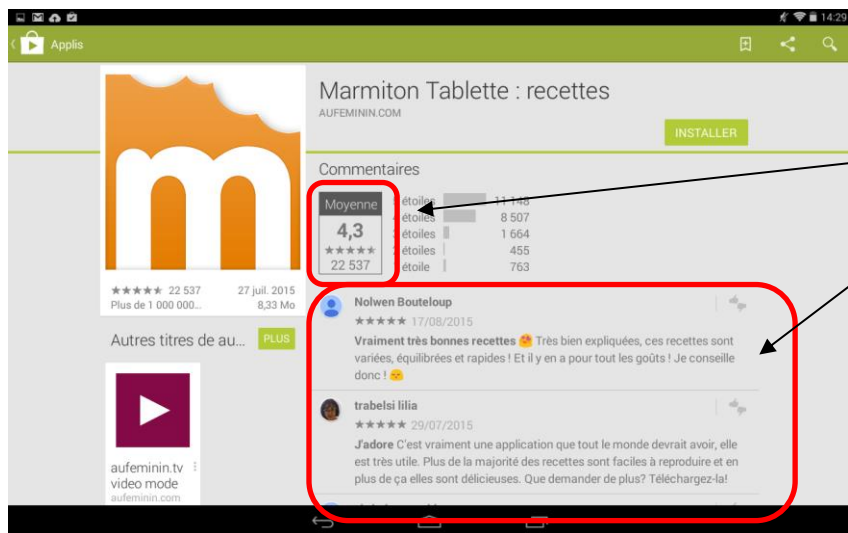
14:29

Applis

Marmiton Tablette : recettes
AUFEMININ.COM

INSTALLER

Commentaires

Moyenne
4,3
★★★★★
22 537

étoiles 11 148
étoiles 8 507
étoiles 1 664
étoiles 455
étoile 763

★★★★★ 22 537
27 juil. 2015
Plus de 1 000 000...
8,33 Mo

Autres titres de au...
PLUS

aufeminin.tv video mode
aufeminin.com

Nolwen Bouteloup
★★★★★ 17/08/2015
Vraiment très bonnes recettes Très bien expliquées, ces recettes sont variées, équilibrées et rapides ! Et il y en a pour tout les goûts ! Je conseille donc !

trabelsi lilia
★★★★★ 29/07/2015
J'adore C'est vraiment une application que tout le monde devrait avoir, elle est très utile. Plus de la majorité des recettes sont faciles à reproduire et en plus de ça elles sont délicieuses. Que demander de plus? Téléchargez-la!